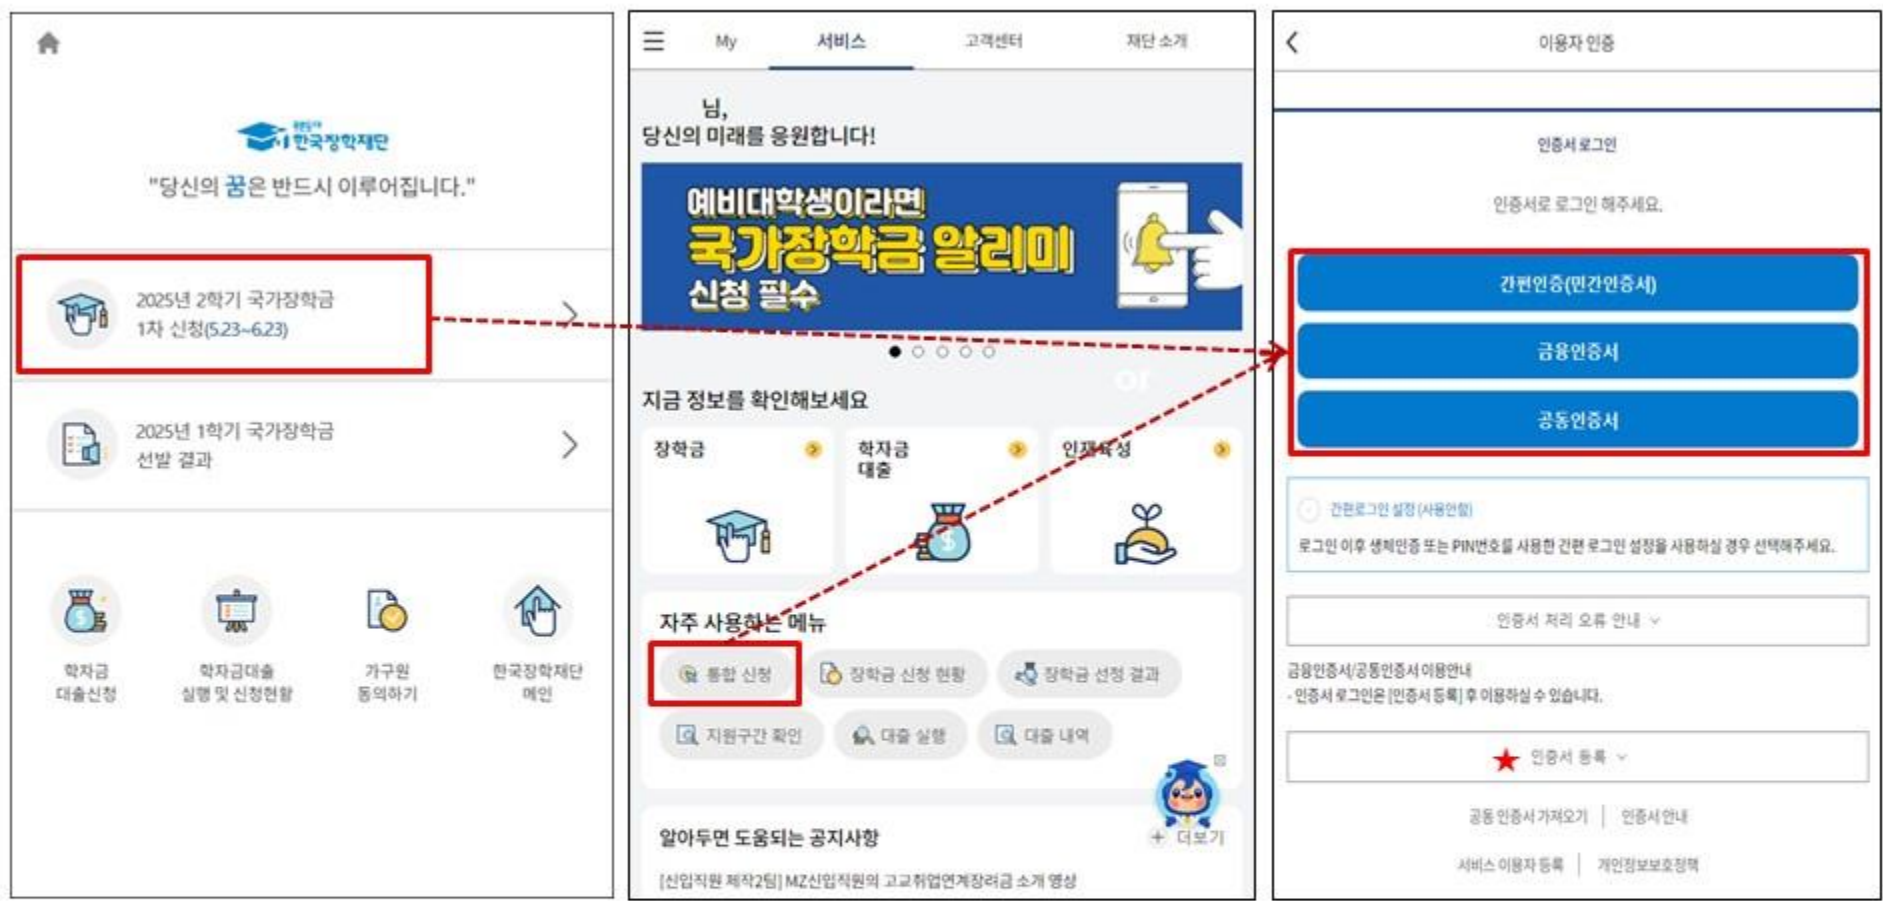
한국장학재단

"당신의 꿈은 반드시 이루어집니다."

2025년 2학기 국가장학금
1차 신청(5.23~6.23)

2025년 1학기 국가장학금
선발 결과

학자금 대출신청

학자금대출 실행 및 신청현황

가구원 동의하기

한국장학재단 메인

My 서비스 고객센터 재단 소개

님,
당신의 미래를 응원합니다!

예비대학생이라면
국가장학금 알리미
신청 필수

or

지금 정보를 확인해보세요

장학금

학자금 대출

인재육성

자주 사용하는 메뉴

통합 신청

장학금 신청 현황

장학금 선정 결과

지원구간 확인

대출 실행

대출 내역

알아두면 도움되는 공지사항

+ 더보기

[신입직원 제작2탄] MZ신입직원의 고교취업연계장려금 소개 영상

이용자 인증

인증서 로그인

인증서로 로그인 해주세요.

간편인증(민간인증서)

금융인증서

공동인증서

간편로그인 설정 (사용안함)

로그인 이후 생체인증 또는 PIN번호를 사용한 간편 로그인 설정을 사용하실 경우 선택해주세요.

인증서 처리 오류 안내

금융인증서/공동인증서 이용안내
- 인증서 로그인은 [인증서 등록] 후 이용하실 수 있습니다.

인증서 등록

공동 인증서 가져오기 | 인증서 안내

서비스 이용자 등록 | 개인정보보호정책